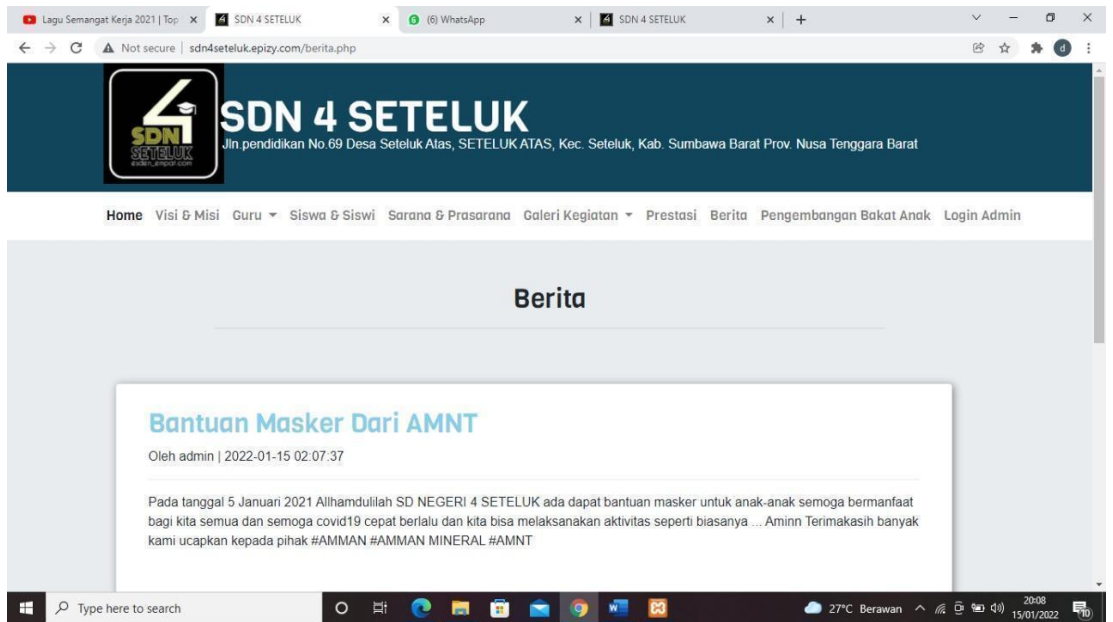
Lagu Semangat Kerja 2021 | Top ×
SDN 4 SETELUK ×
(6) WhatsApp ×
SDN 4 SETELUK ×
+

Not secure | sdn4seteluk.epizy.com/berita.php

SDN SETELUK
SDN 4 SETELUK
Jln.pendidikan No.69 Desa Seteluk Atas, SETELUK ATAS, Kec. Seteluk, Kab. Sumbawa Barat Prov. Nusa Tenggara Barat

Home Visi & Misi Guru ▾ Siswa & Siswi Sarana & Prasarana Galeri Kegiatan ▾ Prestasi Berita Pengembangan Bakat Anak Login Admin

Berita

Bantuan Masker Dari AMNT

Oleh admin | 2022-01-15 02:07:37

Pada tanggal 5 Januari 2021 Allhamdulilah SD NEGERI 4 SETELUK ada dapat bantuan masker untuk anak-anak semoga bermanfaat bagi kita semua dan semoga covid19 cepat berlalu dan kita bisa melaksanakan aktivitas seperti biasanya ... Aminn Terimakasih banyak kami ucapkan kepada pihak #AMMAN #AMMAN MINERAL #AMNT

Type here to search
27°C Berawan
20:08
15/01/2022
10